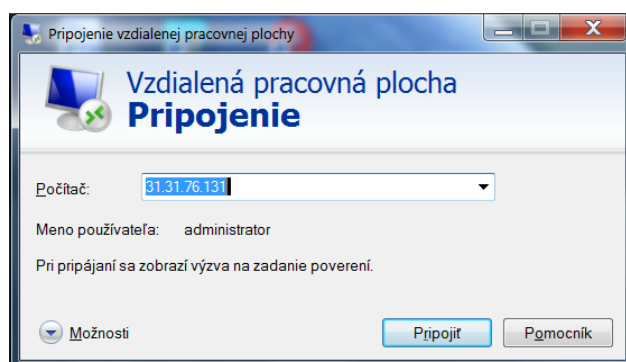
Pripojenie vzdialenej pracovnej plochy

Vzdialená pracovná plocha
Pripojenie

Počítač: 31.31.76.131

Meno používateľa: administrator

Pri pripájaní sa zobrazí výzva na zadanie poverení.

Možnosti

Pripojiť

Pomocník